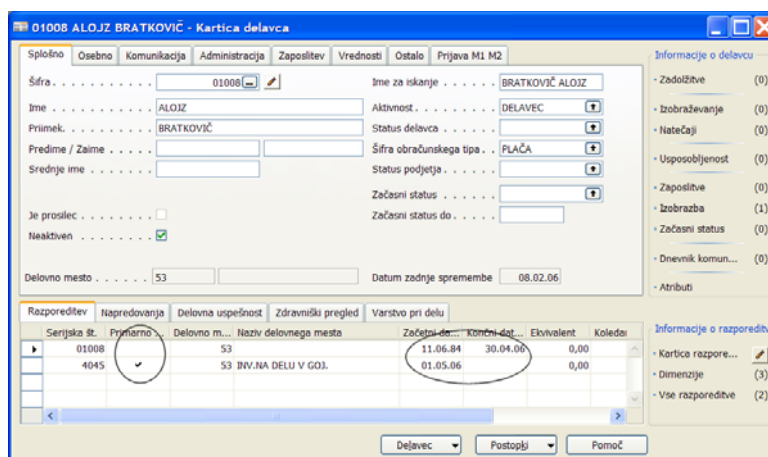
01008 ALOJZ BRATKOVIČ - Kartica delavca

Splošno | Osebno | Komunikacija | Administracija | Zaposlitev | Vrednosti | Ostalo | Prijava M1 M2

Šifra . . . . . . . . . . 01008
Ime . . . . . . . . . . ALOJZ
Priimek. . . . . . . . . BRATKOVIČ
Predime / Zaime . . . . .
Srednje ime . . . . . .
Je prosilec . . . . . .
Neaktiven . . . . . . . ☑
Delovno mesto . . . . . . 53

Ime za iskanje . . . . . . BRATKOVIČ ALOJZ
Aktivnost . . . . . . . . DELAVEC
Status delavca . . . . . .
Šifra obračunskega tipa . . PLAČA
Status podjetja . . . . . .
Začasni status . . . . . .
Začasni status do . . . . .
Datum zadnje spremembe 08.02.06

Informacije o delavcu
Zadolžitve (0)
Izobraževanje (0)
Natečaji (0)
Usposobljenost (0)
Zaposlitve (0)
Izobrazba (1)
Začasni status (0)
Dnevnik komun... (0)
Atributi

Razporeditev | Napredovanja | Delovna uspešnost | Zdravniški pregled | Varstvo pri delu

| Serijska št. | Primarno ... | Delovno m... | Naziv delovnega mesta | Začetni da... | Končni dat... | Ekvivalent | Koledar |
|---|---|---|---|---|---|---|---|
| 01008 | | 53 | | 11.06.84 | 30.04.06 | 0,00 | |
| 4045 | ✔ | 53 | INV.NA DELU V GOJ. | 01.05.06 | | 0,00 | |

Informacije o razporeditv
Kartica razpore...
Dimenzije (3)
Vse razporeditve (2)

Delavec | Postopki | Pomoč